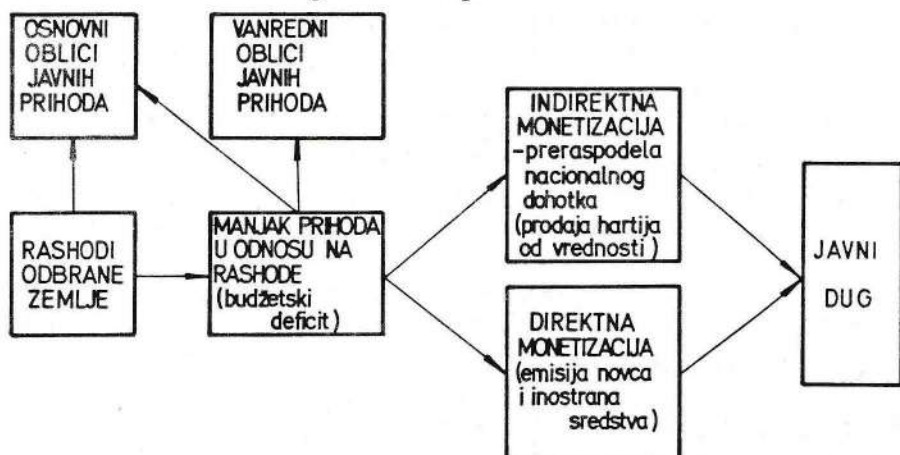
OSNOVNI OBLICI JAVNIH PRIHODA

VANREDNI OBLICI JAVNIH PRIHODA

INDIREKTNA MONETIZACIJA –preraspodela nacionalnog dohotka (prodaja hartija od vrednosti )

RASHODI ODBRANE ZEMLJE

MANJAK PRIHODA U ODNOSU NA RASHODE (budžetski deficit)

JAVNI DUG

DIREKTNA MONETIZACIJA (emisija novca i inostrana sredstva )